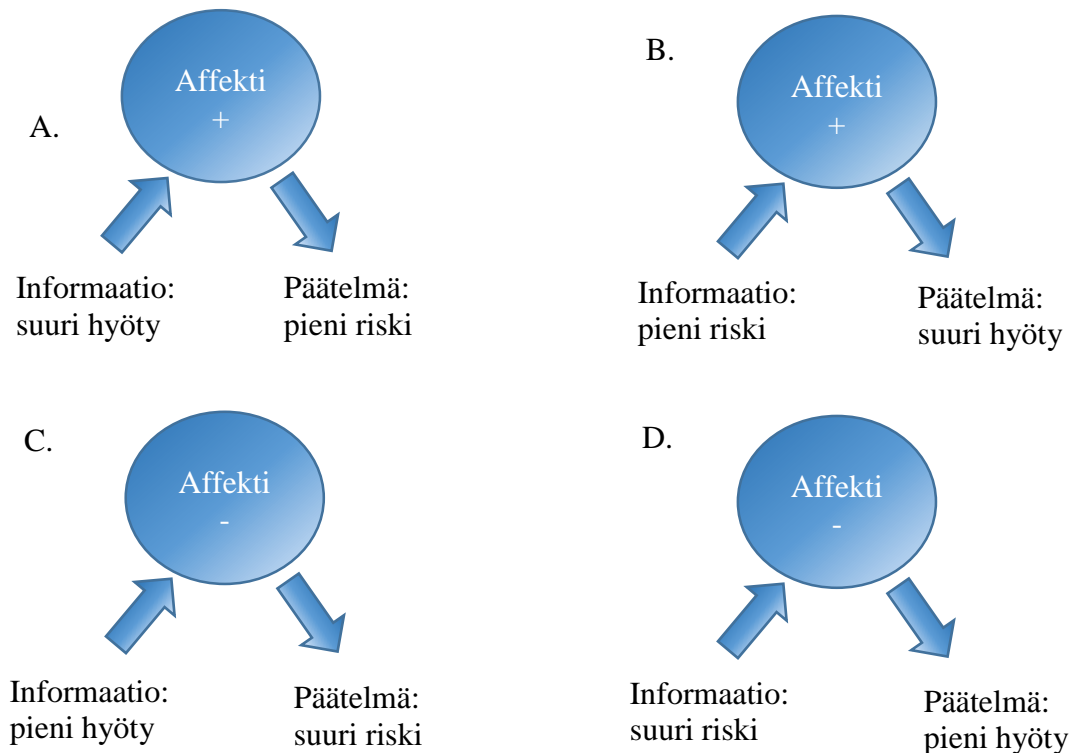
A.

Affekti
+

Informaatio:
suuri hyöty

Päätelmä:
pieni riski

B.

Affekti
+

Informaatio:
pieni riski

Päätelmä:
suuri hyöty

C.

Affekti
-

Informaatio:
pieni hyöty

Päätelmä:
suuri riski

D.

Affekti
-

Informaatio:
suuri riski

Päätelmä:
pieni hyöty